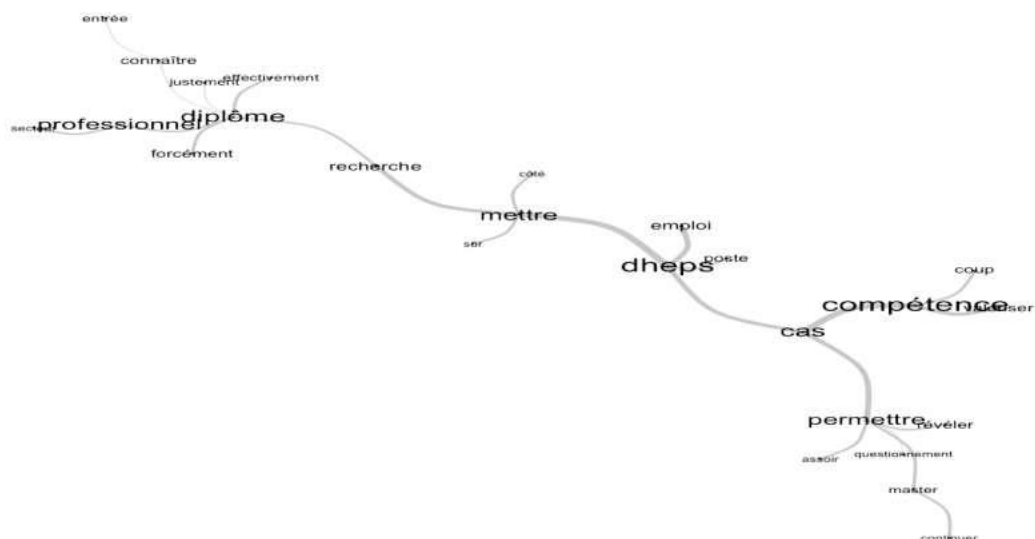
entrée

connaître

justement

effectivement

secteur

professionnel

diplôme

forcément

recherche

côté

mettre

sûr

emploi

dheps

poste

coup

compétence

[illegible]ser

cas

permettre

révéler

asseoir

questionnement

master

continuer